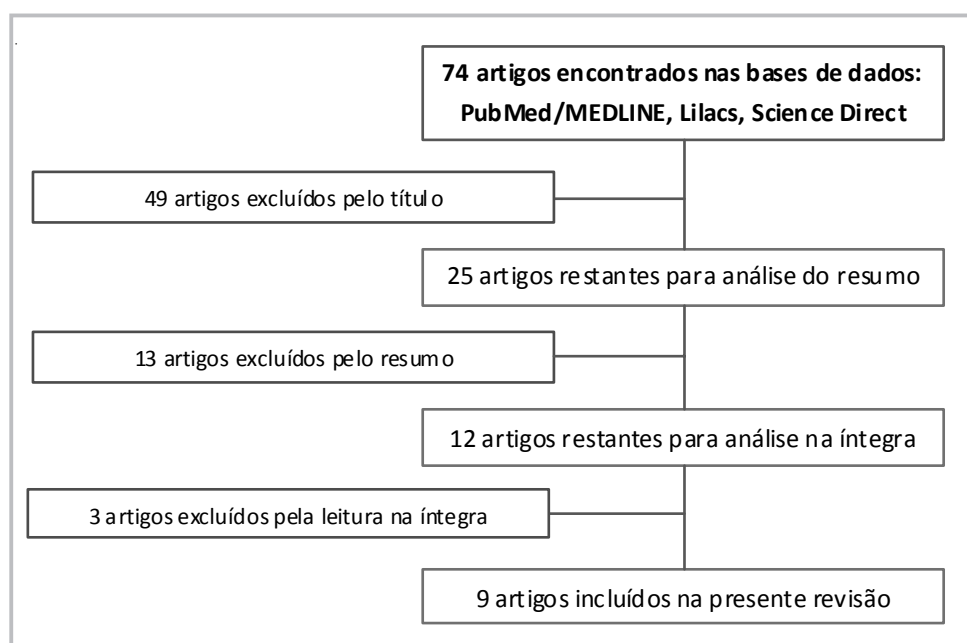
74 artigos encontrados nas bases de dados: PubMed/MEDLINE, Lilacs, Science Direct

49 artigos excluídos pelo título

25 artigos restantes para análise do resumo

13 artigos excluídos pelo resumo

12 artigos restantes para análise na íntegra

3 artigos excluídos pela leitura na íntegra

9 artigos incluídos na presente revisão